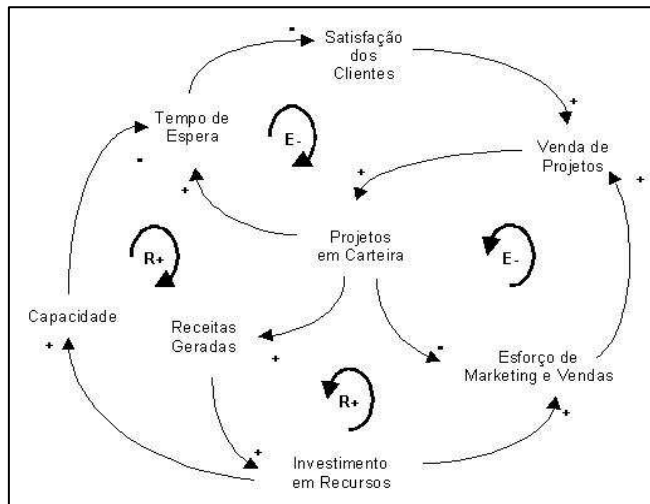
Satisfação dos Clientes

-

Tempo de Espera

E-

+

Venda de Projetos

+

-

+

+

R+

Projetos em Carteira

E-

Capacidade

Receitas Geradas

+

+

-

Esforço de Marketing e Vendas

R+

+

Investimento em Recursos

+